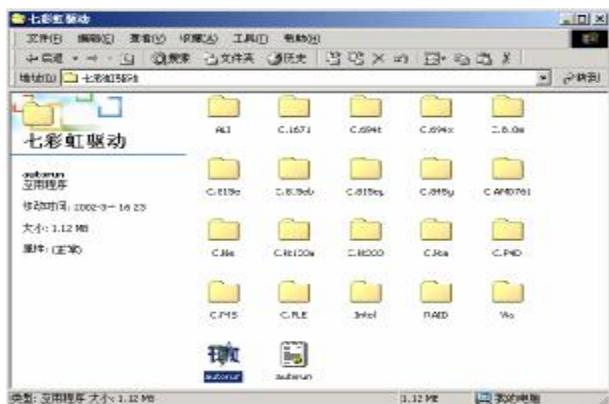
七彩虹驱动

文件(F) 编辑(E) 查看(V) 收藏(A) 工具(T) 帮助(H)

后退 搜索 文件夹 历史

地址(D) 七彩虹驱动

转到

七彩虹驱动

autorun
应用程序

修改时间: 2002-3-16 23

大小: 1.12 MB

属性: (正常)

ALI

C.1671

C.694t

C.694x

C.8.0a

C.815e

C.8.9eb

C.815eq

C.845y

C.AMD761

C.Ne

C.Nt100a

C.N000

C.Na

C.P4D

C.P45

C.RLE

Intel

RAID

Via

autorun

autorun

类型: 应用程序 大小: 1.12 MB

1.12 MB

我的电脑